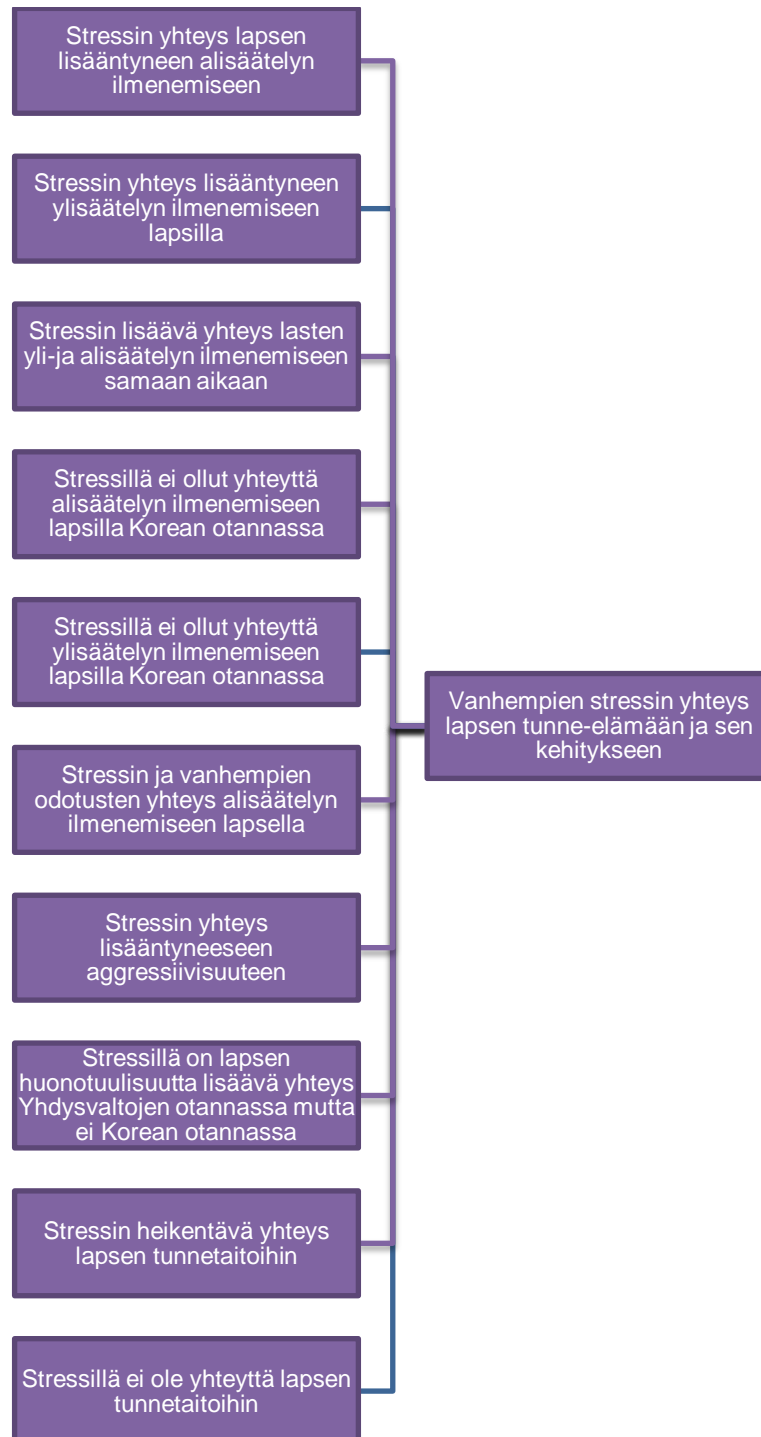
Stressin yhteys lapsen lisääntyneen alisäätelyn ilmenemiseen

Stressin yhteys lisääntyneen ylisäätelyn ilmenemiseen lapsilla

Stressin lisäävä yhteys lasten yli-ja alisäätelyn ilmenemiseen samaan aikaan

Stressillä ei ollut yhteyttä alisäätelyn ilmenemiseen lapsilla Korean otannassa

Stressillä ei ollut yhteyttä ylisäätelyn ilmenemiseen lapsilla Korean otannassa

Stressin ja vanhempien odotusten yhteys alisäätelyn ilmenemiseen lapsella

Stressin yhteys lisääntyneeseen aggressiivisuuteen

Stressillä on lapsen huonotuulisuutta lisäävä yhteys Yhdysvaltojen otannassa mutta ei Korean otannassa

Stressin heikentävä yhteys lapsen tunnetaitoihin

Stressillä ei ole yhteyttä lapsen tunnetaitoihin

Vanhempien stressin yhteys lapsen tunne-elämään ja sen kehitykseen